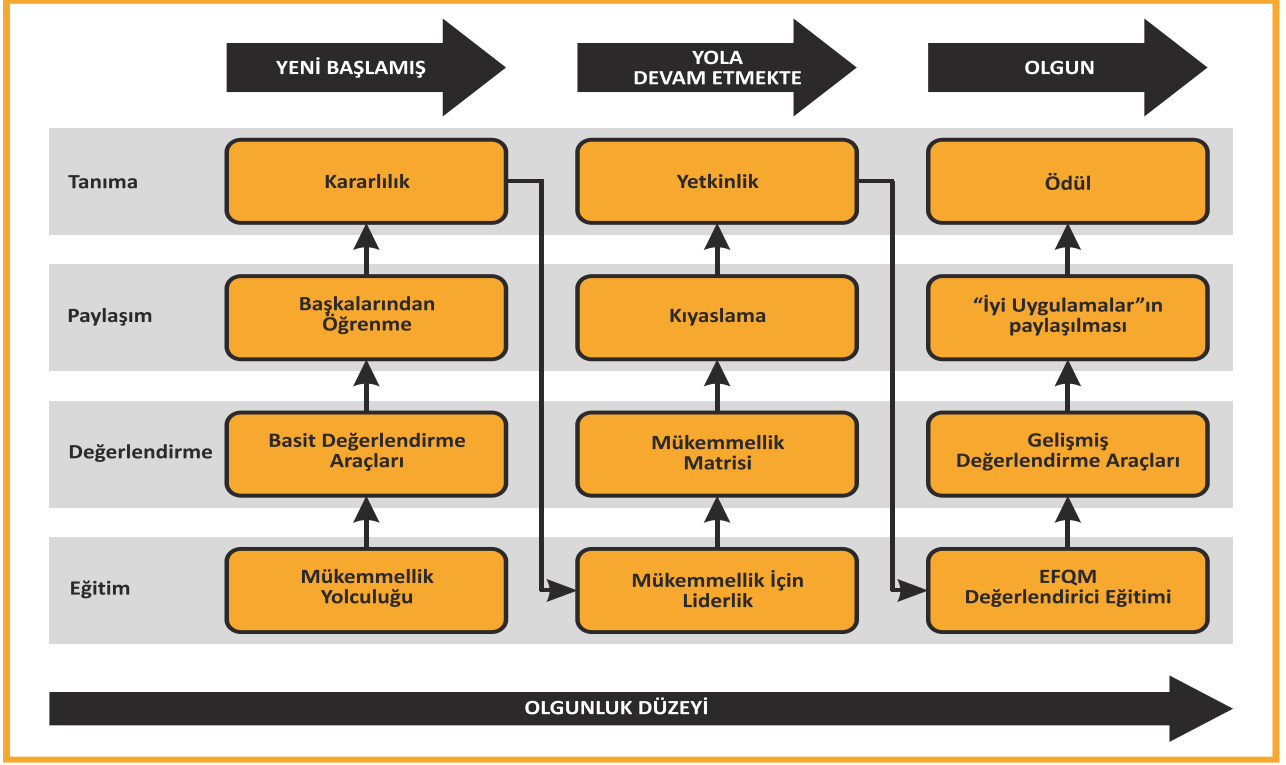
YENİ BAŞLAMIŞ

YOLA DEVAM ETMEKTE

OLGUN

Tanıma

Kararlılık

Yetkinlik

Ödül

Paylaşım

Başkalarından Öğrenme

Kıyaslama

“İyi Uygulamalar”ın paylaşılması

Değerlendirme

Basit Değerlendirme Araçları

Mükemmellik Matrisi

Gelişmiş Değerlendirme Araçları

Eğitim

Mükemmellik Yolculuğu

Mükemmellik İçin Liderlik

EFQM Değerlendirici Eğitimi

OLGUNLUK DÜZEYİ